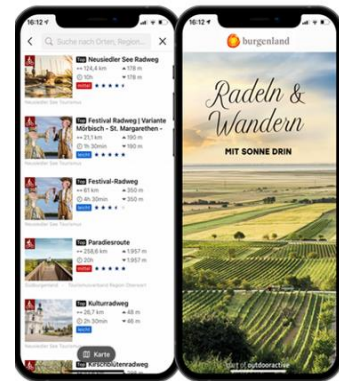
16:12

Suche nach Orten, Region...

Top Neusiedler See Radweg
124,4 km 178 m
10h 178 m
Neusiedler See Tourismus

Top Festival Radweg | Variante Mörbisch - St. Margarethen -
27,1 km 190 m
1h 30min 190 m

Top Festival-Radweg
61 km 350 m
4h 30min 350 m

Top Paradiesroute
258,6 km 1.957 m
20h 1.957 m

Top Kulturradweg
26,7 km 48 m
1h 48 m

Top Kirschblütenradweg

Karte

16:12

burgenland

Radeln & Wandern

MIT SONNE DRIN

part of outdooractive